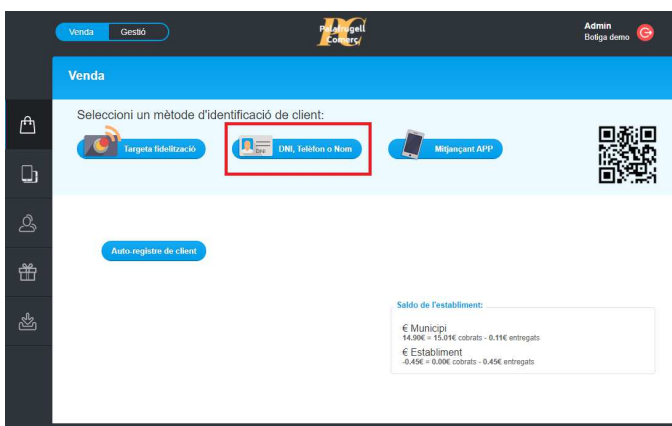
Venda Gestió

Palafrugell Comerç

Admin
Botiga demo

Venda

Seleccioni un mètode d'identificació de client:

Targeta fidelització

DNI, Telèfon o Nom

Mitjançant APP

Auto-registre de client

Saldo de l'establiment:

€ Municipi
14.90€ = 15.01€ cobrats - 0.11€ entregats

€ Establiment
-0.45€ = 0.00€ cobrats - 0.45€ entregats